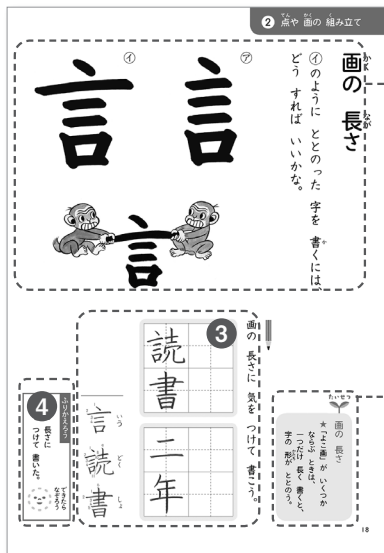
② 点や 画の 組み立て

画の 長さ

㋑のように ととのった 字を 書くには、どう すれば いいかな。

㋑ 言
㋐ 言

言

③
画の 長さに 気を つけて 書こう。

読 書

二 年

④
ふりかえろう
長さに つけて 書いた。

できたら なぞろう

言 読 書

たいせつ
画の 長さ
★「よこ画」が いくつか ならぶ ときは、一つだけ 長く 書くと、字の 形が ととのう。

18